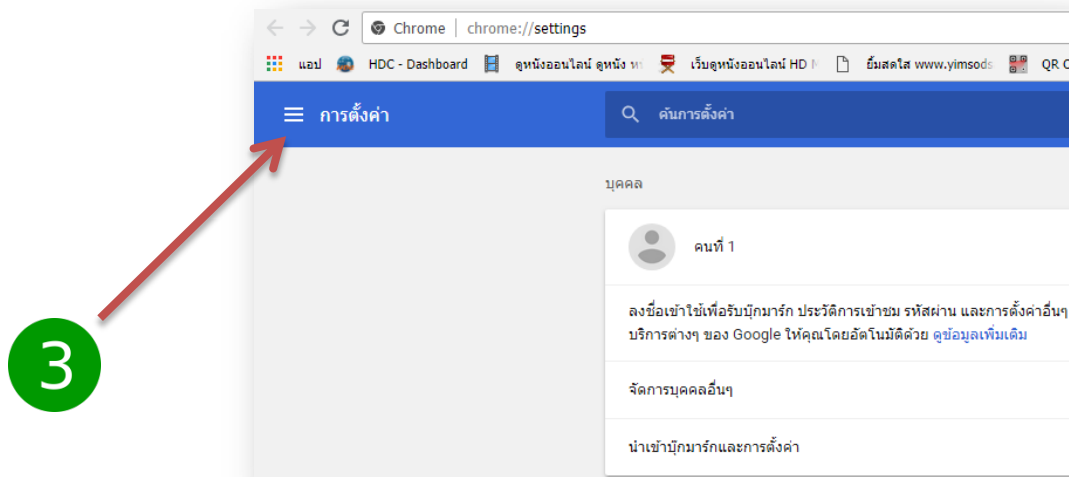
Chrome | chrome://settings

แอป HDC - Dashboard ดูหนังออนไลน์ ดูหนัง ห เว็บดูหนังออนไลน์ HD ยิ้มสดใส www.yimsods QR C

การตั้งค่า

ค้นการตั้งค่า

บุคคล

คนที่ 1

ลงชื่อเข้าใช้เพื่อรับบุ๊กมาร์ก ประวัติการเข้าชม รหัสผ่าน และการตั้งค่าอื่นๆ บริการต่างๆ ของ Google ให้คุณโดยอัตโนมัติด้วย ดูข้อมูลเพิ่มเติม

จัดการบุคคลอื่นๆ

นำเข้าบุ๊กมาร์กและการตั้งค่า

3